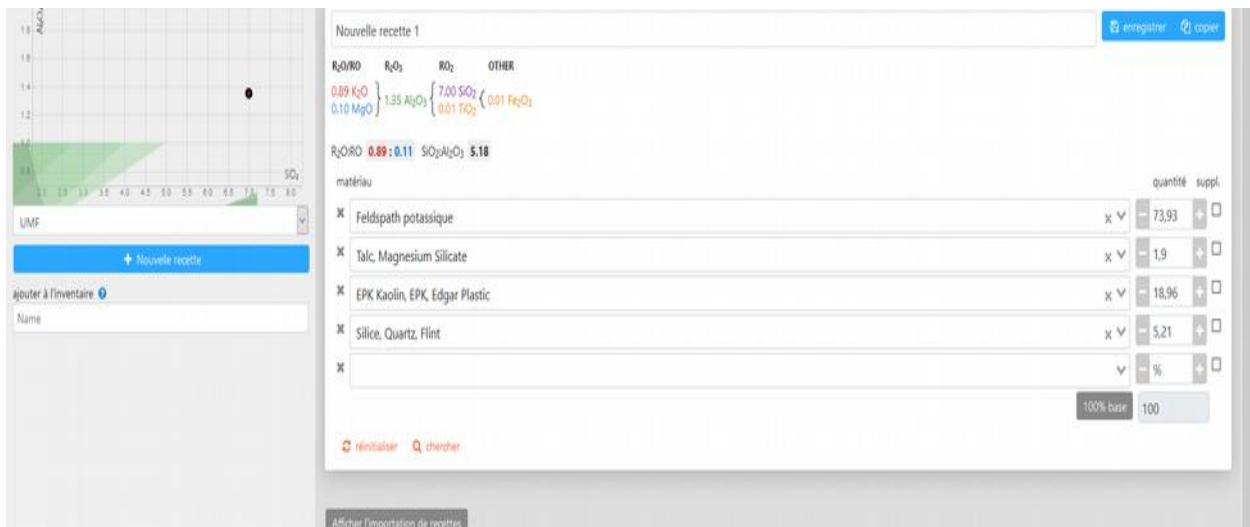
$Al_2O_3$
1.8
1.6
1.4
1.2
$SiO_2$
3.0 3.5 4.0 4.5 5.0 5.5 6.0 6.5 7.0 7.5 8.0

UMF

+ Nouvelle recette

ajouter à l'inventaire

Name

Nouvelle recette 1

enregistrer copier

$R_2O/RO$ $R_2O_3$ $RO_2$ OTHER

0.89 $K_2O$
0.10 MgO
1.35 $Al_2O_3$
7.00 $SiO_2$
0.01 $TiO_2$
0.01 $Fe_2O_3$

$R_2O:RO$ 0.89 : 0.11 $SiO_2:Al_2O_3$ 5.18

matériau

quantité suppl.

Feldspath potassique 73,93

Talc, Magnesium Silicate 1,9

EPK Kaolin, EPK, Edgar Plastic 18,96

Silice, Quartz, Flint 5,21

%

100% base 100

réinitialiser chercher

Afficher l'importation de recettes